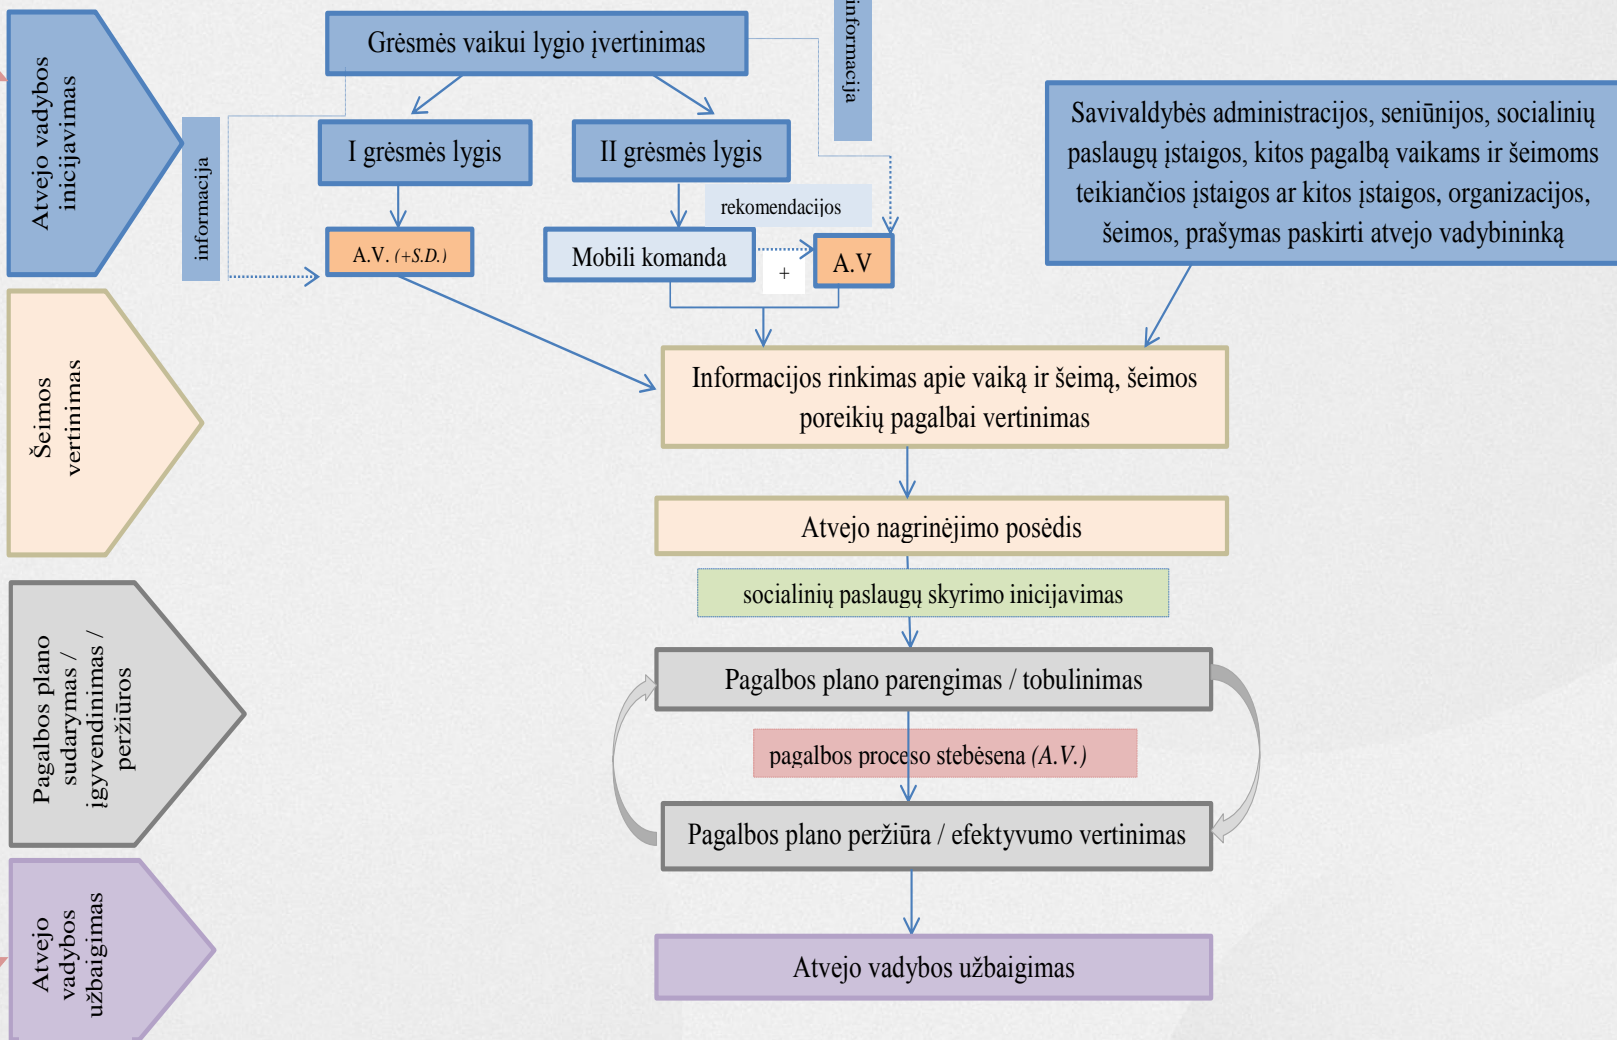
Atvejo vadybos inicijavimas

informacija

Grėsmės vaikui lygio įvertinimas

informacija

I grėsmės lygis

II grėsmės lygis

rekomendacijos

A.V. (+S.D.)

Mobili komanda

+

A.V

Savivaldybės administracijos, seniūnijos, socialinių paslaugų įstaigos, kitos pagalbą vaikams ir šeimoms teikiančios įstaigos ar kitos įstaigos, organizacijos, šeimos, prašymas paskirti atvejo vadybininką

Šeimos vertinimas

Informacijos rinkimas apie vaiką ir šeimą, šeimos poreikių pagalbai vertinimas

Atvejo nagrinėjimo posėdis

socialinių paslaugų skyrimo inicijavimas

Pagalbos plano sudarymas / įgyvendinimas / peržiūros

Pagalbos plano parengimas / tobulinimas

pagalbos proceso stebėsena (A.V.)

Pagalbos plano peržiūra / efektyvumo vertinimas

Atvejo vadybos užbaigimas

Atvejo vadybos užbaigimas